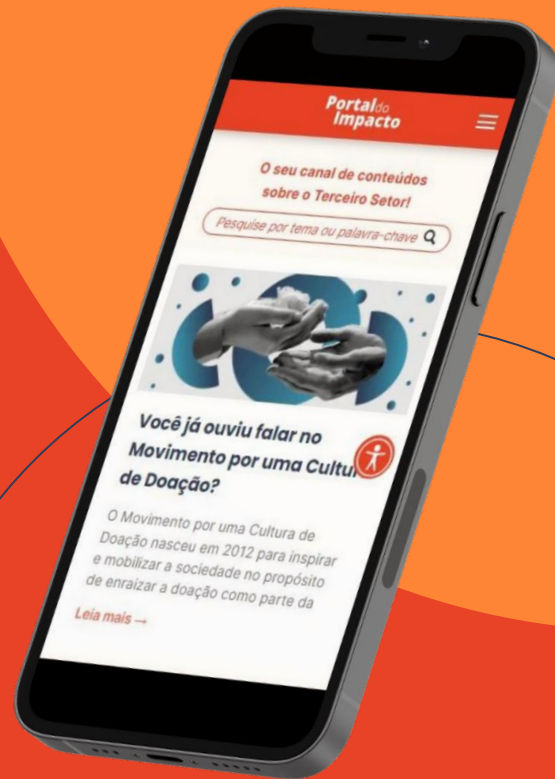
Portal do Impacto

O seu canal de conteúdos sobre o Terceiro Setor!

Pesquise por tema ou palavra-chave

Você já ouviu falar no Movimento por uma Cultu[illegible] de Doação?

O Movimento por uma Cultura de Doação nasceu em 2012 para inspirar e mobilizar a sociedade no propósito de enraizar a doação como parte da

Leia mais →